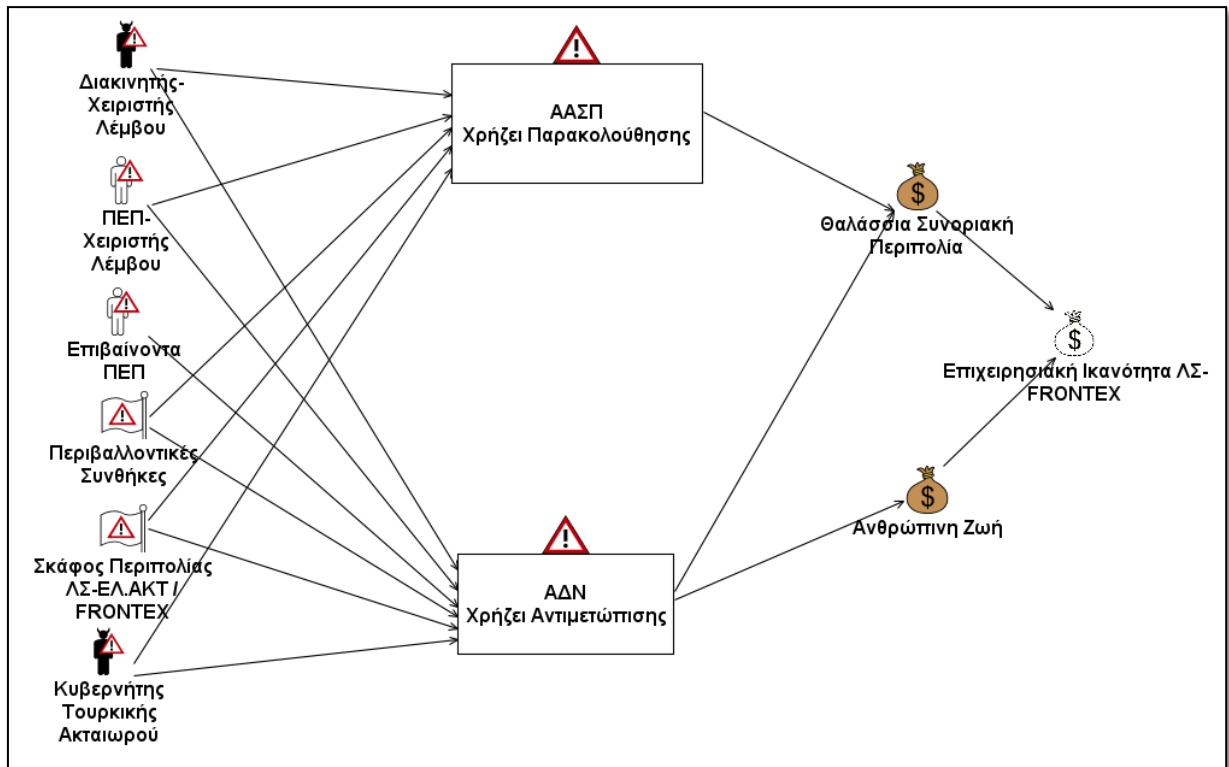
Διακινητής-Χειριστής Λέμβου

ΠΕΠ-Χειριστής Λέμβου

Επιβαίνοντα ΠΕΠ

Περιβαλλοντικές Συνθήκες

Σκάφος Περιπολίας ΛΣ-ΕΛ.ΑΚΤ / FRONTEX

Κυβερνήτης Τουρκικής Ακταιωρού

ΑΑΣΠ
Χρήζει Παρακολούθησης

ΑΔΝ
Χρήζει Αντιμετώπισης

$

Θαλάσσια Συνοριακή Περιπολία

$

Ανθρώπινη Ζωή

$

Επιχειρησιακή Ικανότητα ΛΣ-FRONTEX